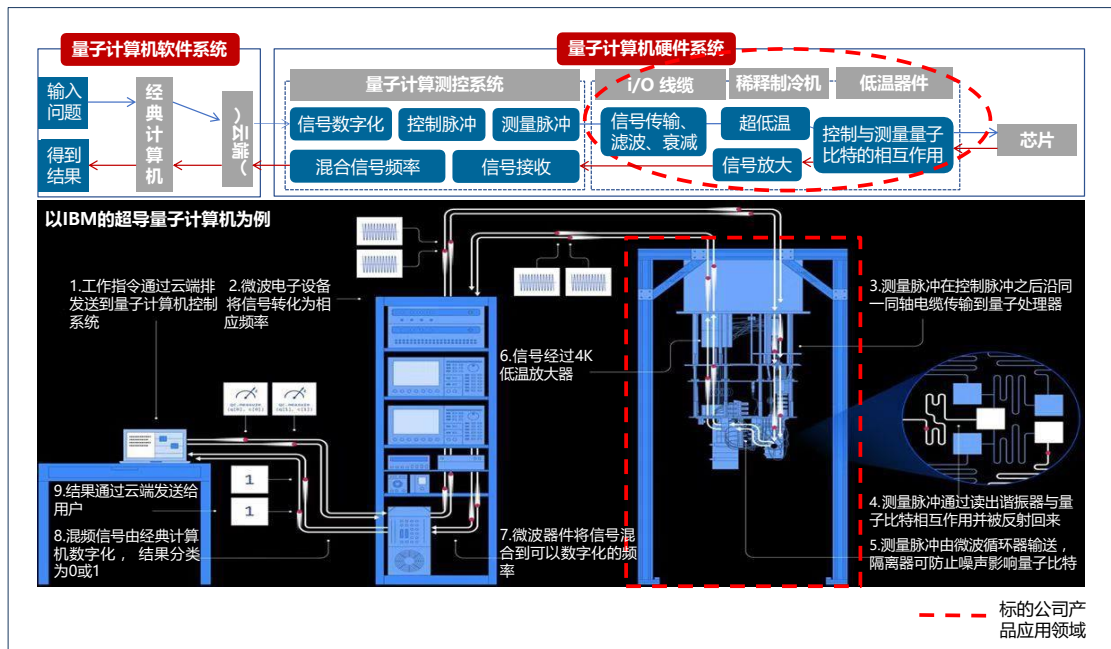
量子计算机软件系统

输入问题

经典计算机

（云端）

得到结果

量子计算机硬件系统

量子计算测控系统

信号数字化

控制脉冲

测量脉冲

混合信号频率

信号接收

I/O 线缆

稀释制冷机

低温器件

信号传输、滤波、衰减

超低温

控制与测量量子比特的相互作用

信号放大

芯片

以IBM的超导量子计算机为例

1.工作指令通过云端排发送到量子计算机控制系统

2.微波电子设备将信号转化为相应频率

3.测量脉冲在控制脉冲之后沿同一同轴电缆传输到量子处理器

6.信号经过4K低温放大器

4.测量脉冲通过读出谐振器与量子比特相互作用并被反射回来

5.测量脉冲由微波循环器输送，隔离器可防止噪声影响量子比特

7.微波器件将信号混合到可以数字化的频率

9.结果通过云端发送给用户

8.混频信号由经典计算机数字化，结果分类为0或1

1

1

标的公司产品应用领域